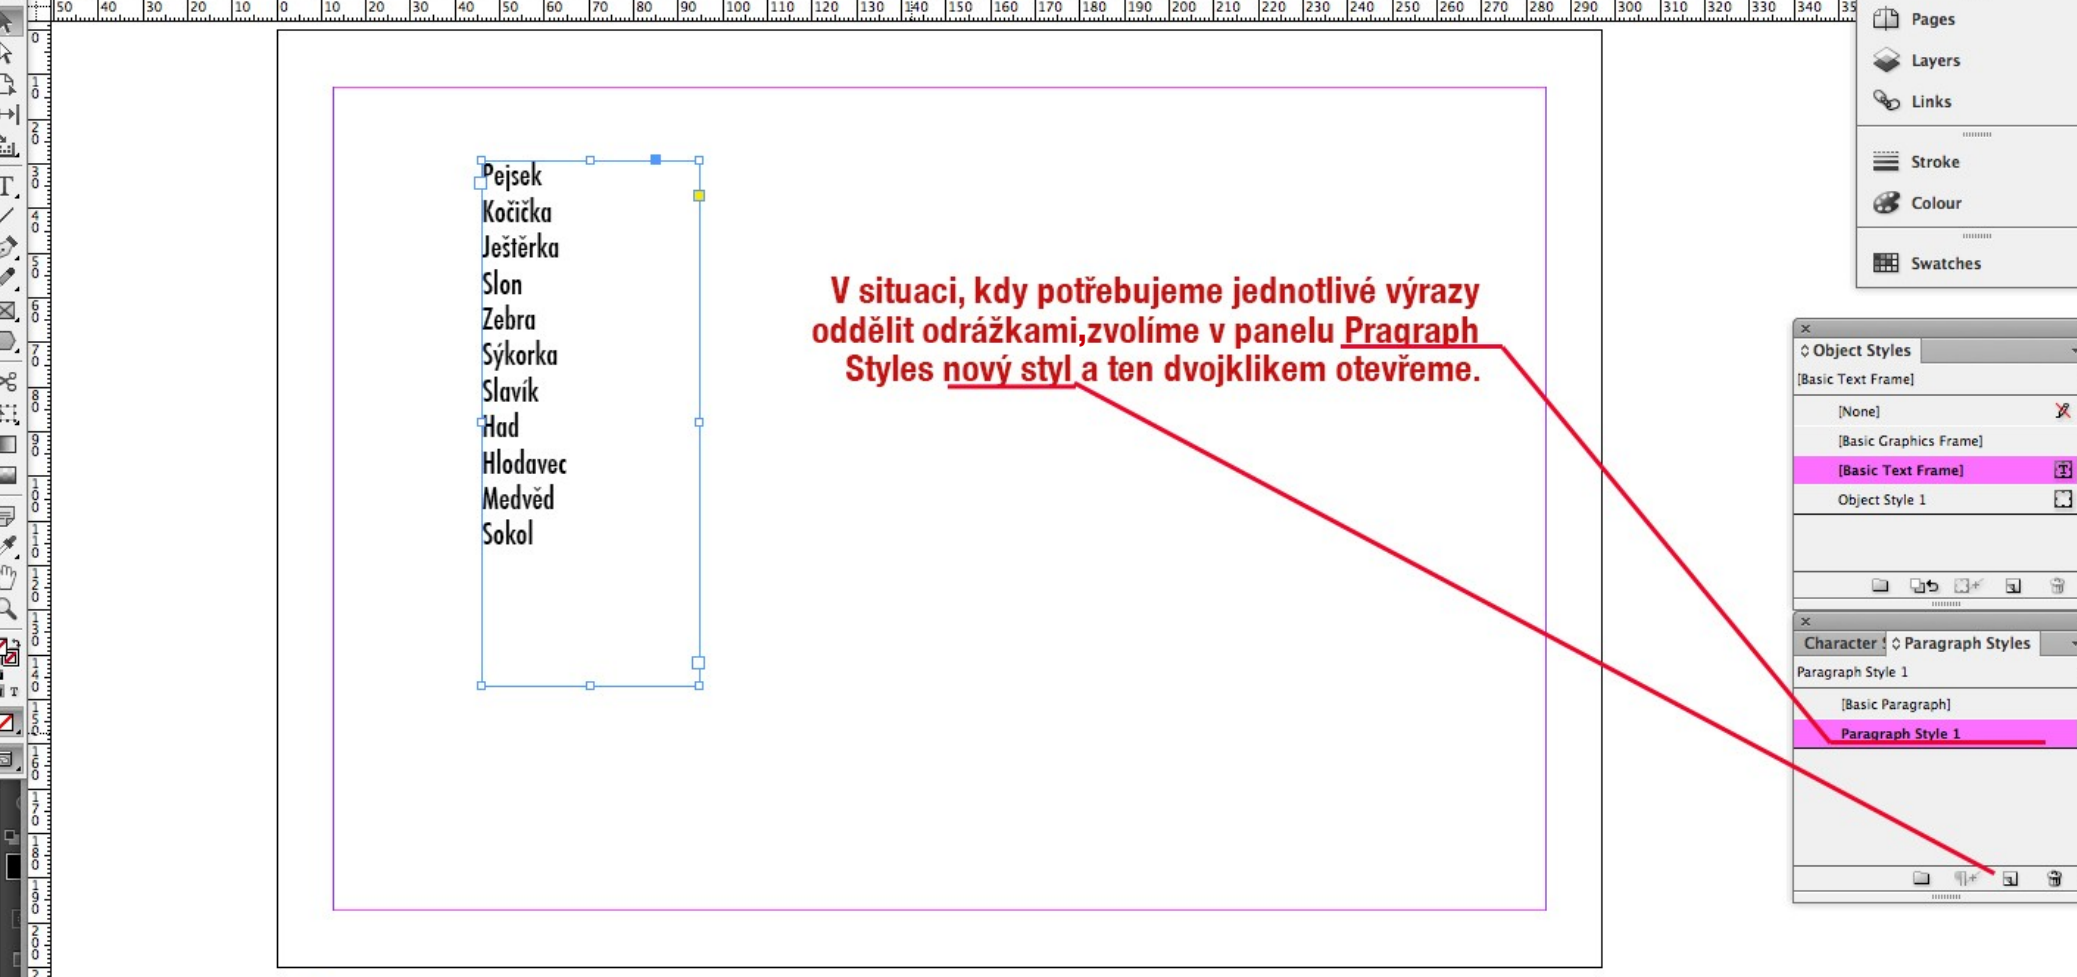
Pages
Layers
Links
Stroke
Colour
Swatches

Pejsek
Kočička
Ještěrka
Slon
Zebra
Sýkorka
Slavík
Had
Hlodavec
Medvěd
Sokol

V situaci, kdy potřebujeme jednotlivé výrazy oddělit odrážkami,zvolíme v panelu Pragraph Styles nový styl a ten dvojklikem otevřeme.

Object Styles
[Basic Text Frame]
[None]
[Basic Graphics Frame]
[Basic Text Frame]
Object Style 1

Character
Paragraph Styles
Paragraph Style 1
[Basic Paragraph]
Paragraph Style 1